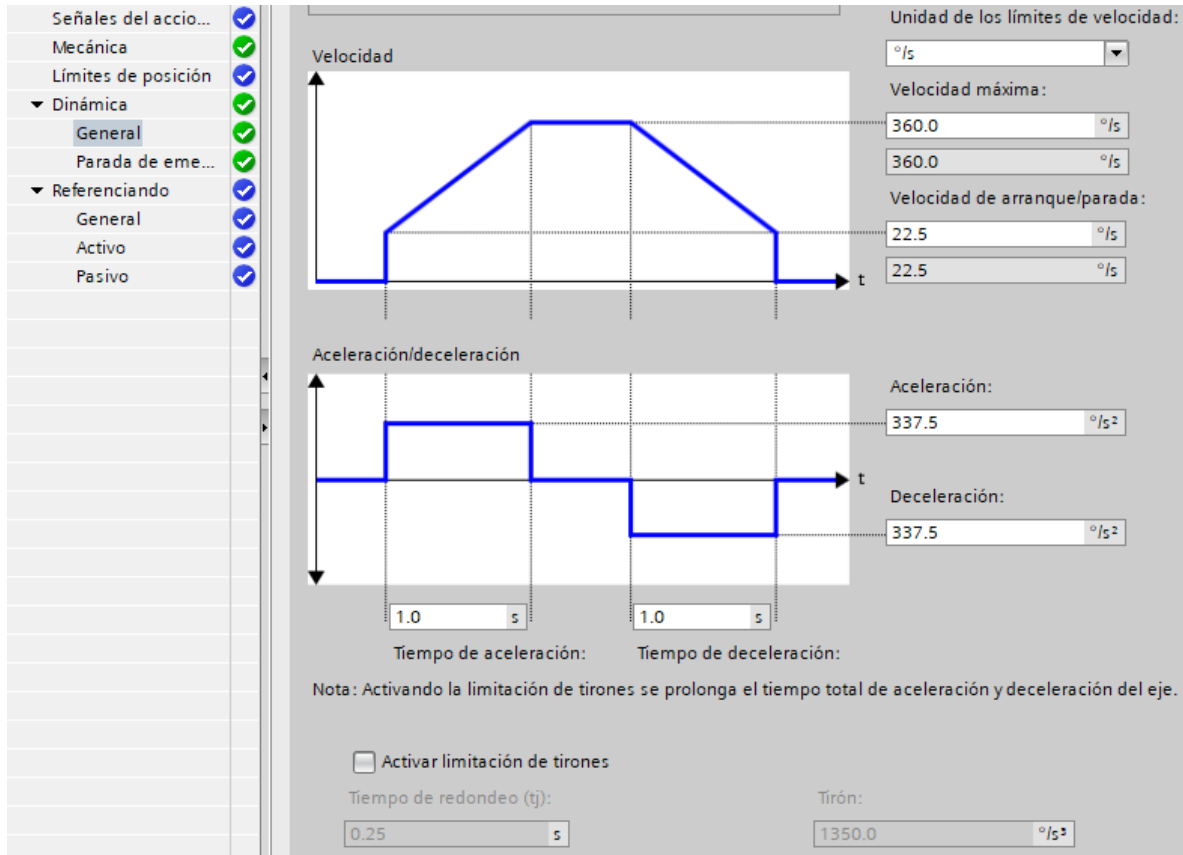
Señales del accio...
Mecánica
Límites de posición
Dinámica
General
Parada de eme...
Referenciando
General
Activo
Pasivo

Velocidad

t

Unidad de los límites de velocidad:
°/s
Velocidad máxima:
360.0 °/s
360.0 °/s
Velocidad de arranque/parada:
22.5 °/s
22.5 °/s

Aceleración/deceleración

t

Aceleración:
337.5 °/s²
Deceleración:
337.5 °/s²

1.0 s
1.0 s
Tiempo de aceleración:
Tiempo de deceleración:

Nota: Activando la limitación de tirones se prolonga el tiempo total de aceleración y deceleración del eje.

Activar limitación de tirones
Tiempo de redondeo (tj):
0.25 s
Tirón:
1350.0 °/s³